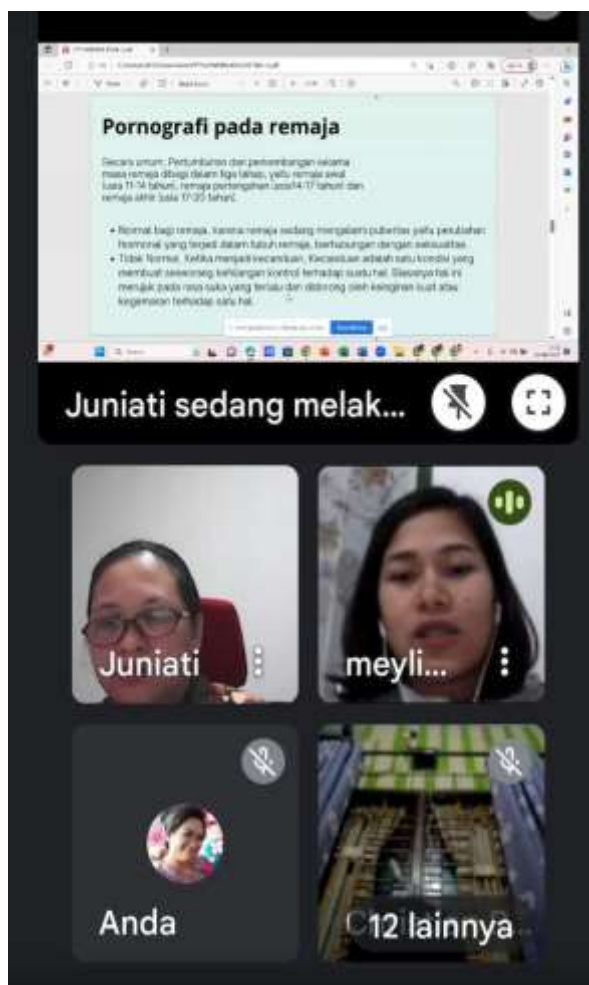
Pornografi pada remaja

Secara umum, Pertumbuhan dan perkembangan selama masa remaja dibagi dalam tiga tahap, yaitu remaja awal (usia 11-14 tahun), remaja pertengahan (usia14-17 tahun) dan remaja akhir (usia 17-20 tahun).

• Normal bagi remaja, karena remaja sedang mengalami pubertas yaitu perubahan hormonal yang terjadi dalam tubuh remaja, berhubungan dengan seksualitas.
• Tidak Normal, Ketika menjadi kecanduan, Kecanduan adalah satu kondisi yang membuat seseorang kehilangan kontrol terhadap suatu hal. Biasanya hal ini merujuk pada rasa suka yang terlalu dan didorong oleh keinginan kuat atau kegemaran terhadap satu hal.

Juniati sedang melak...

Juniati

meyli...

Anda

12 lainnya